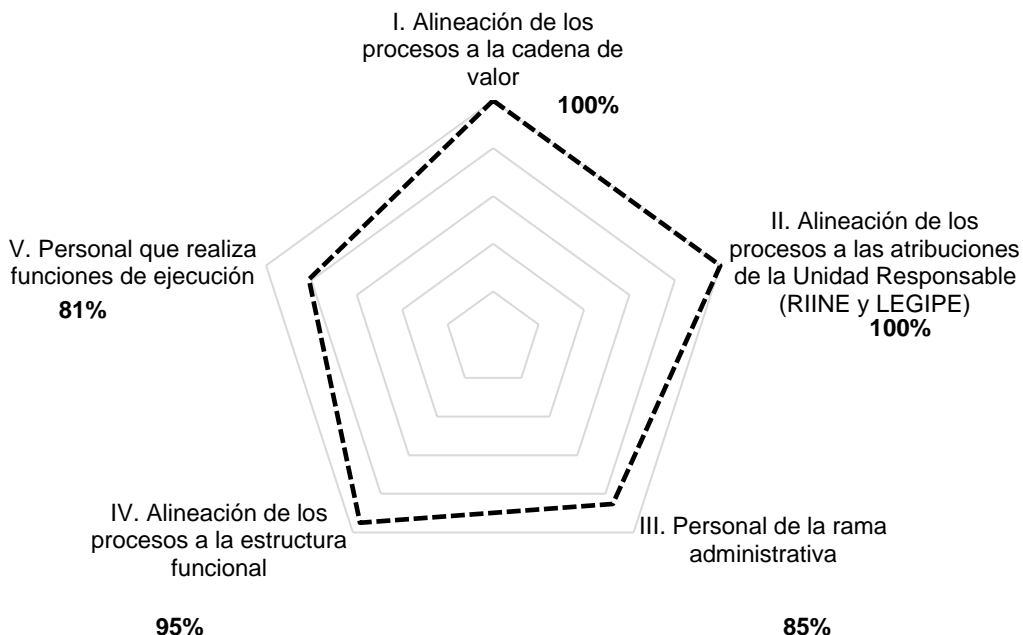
I. Alineación de los procesos a la cadena de valor

100%

II. Alineación de los procesos a las atribuciones de la Unidad Responsable (RIINE y LEGIPE)

100%

V. Personal que realiza funciones de ejecución

81%

IV. Alineación de los procesos a la estructura funcional

III. Personal de la rama administrativa

95%

85%